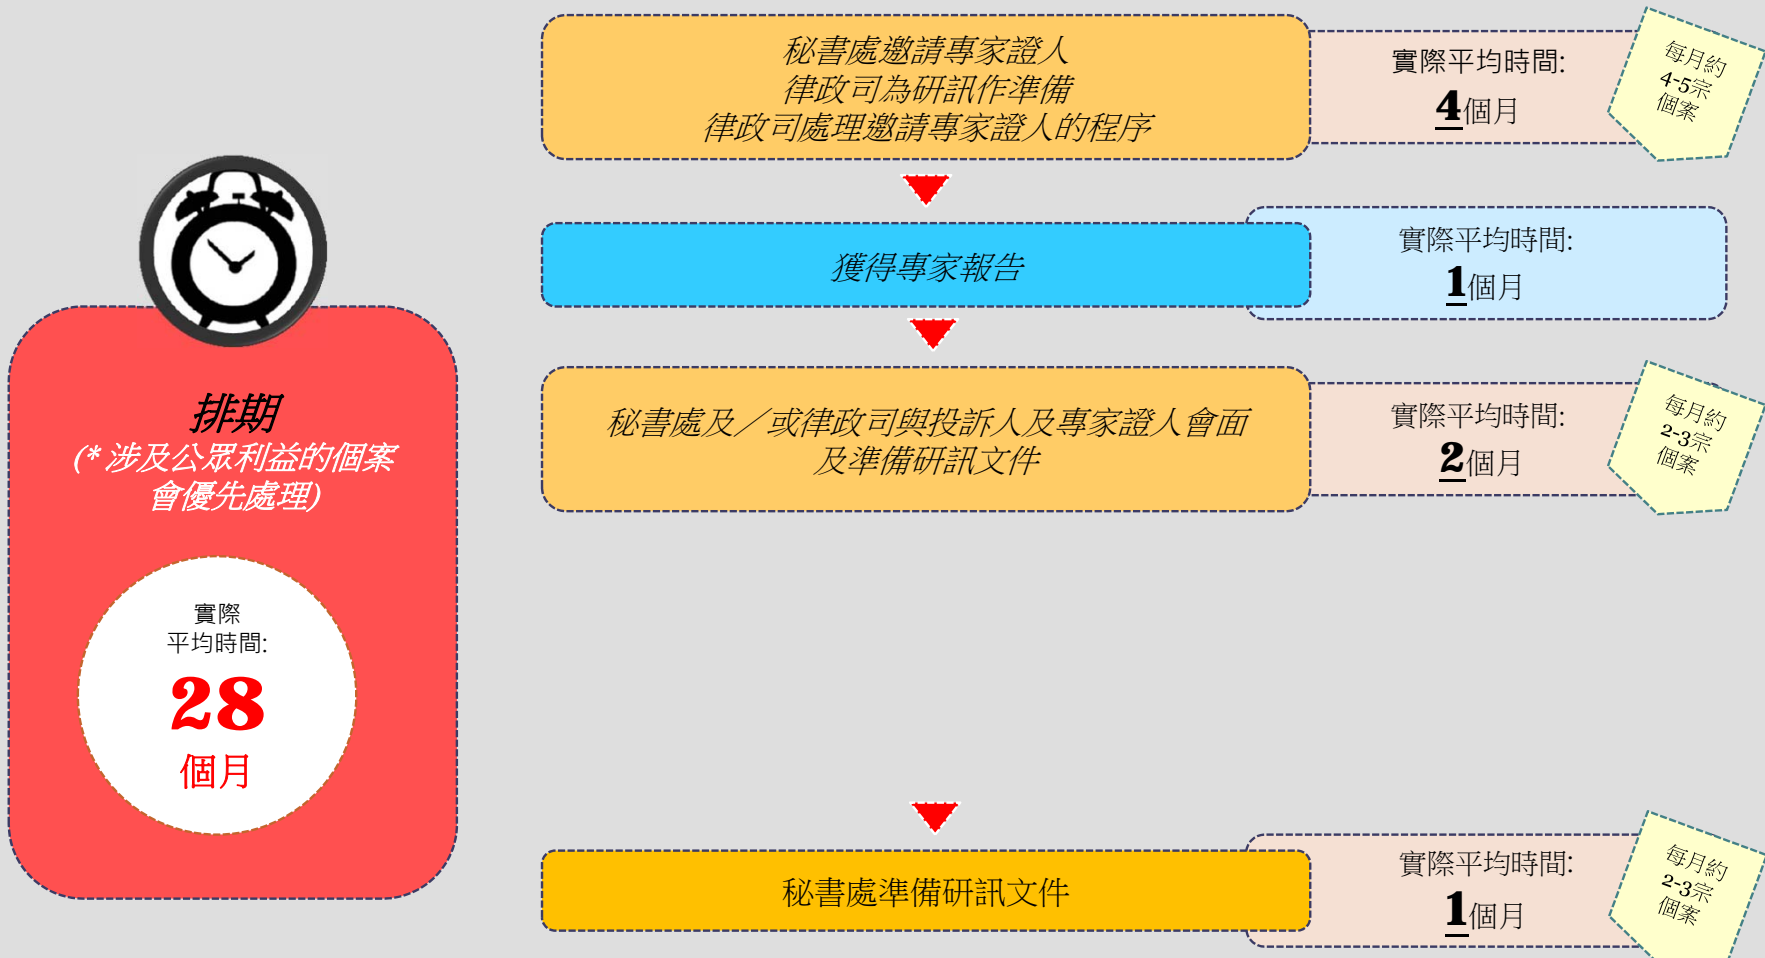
排期
(* 涉及公眾利益的個案會優先處理)

實際
平均時間:
28
個月

秘書處邀請專家證人
律政司為研訊作準備
律政司處理邀請專家證人的程序

實際平均時間:
4個月

每月約
4-5宗
個案

獲得專家報告

實際平均時間:
1個月

秘書處及／或律政司與投訴人及專家證人會面
及準備研訊文件

實際平均時間:
2個月

每月約
2-3宗
個案

秘書處準備研訊文件

實際平均時間:
1個月

每月約
2-3宗
個案